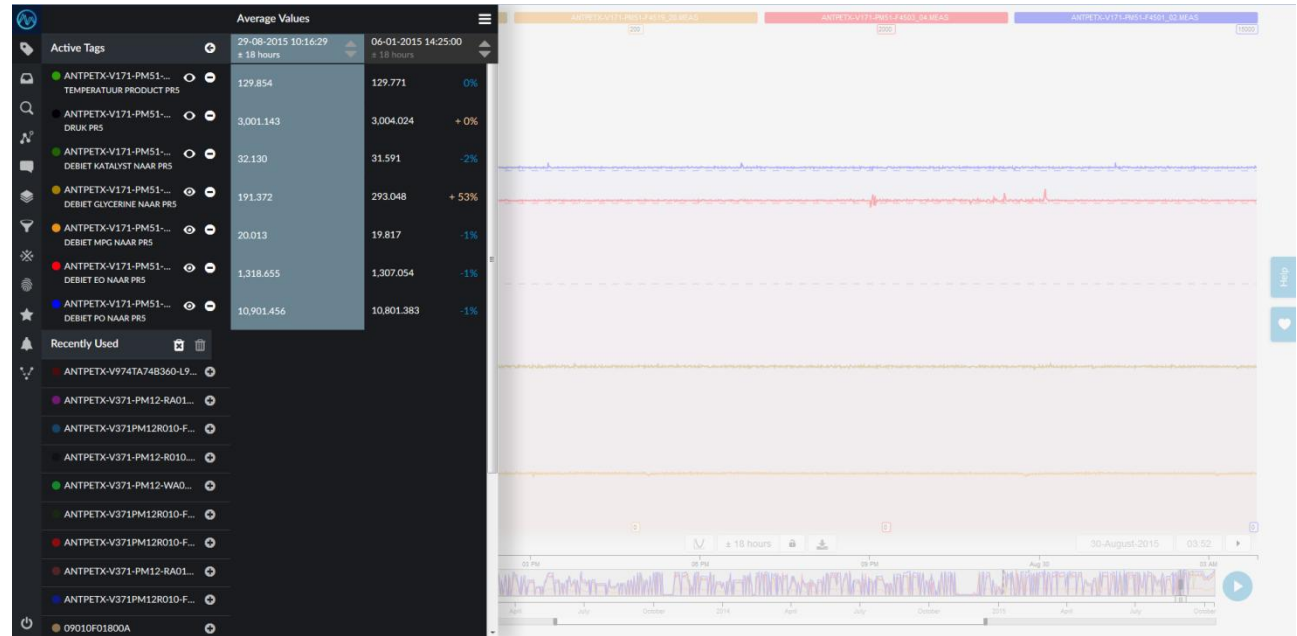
Average Values

Active Tags

29-08-2015 10:16:29
± 18 hours

06-01-2015 14:25:00
± 18 hours

| Tag | 29-08-2015 10:16:29 | 06-01-2015 14:25:00 | |
|---|---|---|---|
| ANTPETX-V171-PM51-... TEMPERATUUR PRODUCT PR5 | 129.854 | 129.771 | 0% |
| ANTPETX-V171-PM51-... DRUK PR5 | 3,001.143 | 3,004.024 | + 0% |
| ANTPETX-V171-PM51-... DEBIET KATALYST NAAR PR5 | 32.130 | 31.591 | -2% |
| ANTPETX-V171-PM51-... DEBIET GLYCERINE NAAR PR5 | 191.372 | 293.048 | + 53% |
| ANTPETX-V171-PM51-... DEBIET MPG NAAR PR5 | 20.013 | 19.817 | -1% |
| ANTPETX-V171-PM51-... DEBIET EO NAAR PR5 | 1,318.655 | 1,307.054 | -1% |
| ANTPETX-V171-PM51-... DEBIET PO NAAR PR5 | 10,901.456 | 10,801.383 | -1% |

Recently Used

ANTPETX-V974TA74B360-L9...
ANTPETX-V371-PM12-RA01...
ANTPETX-V371PM12R010-F...
ANTPETX-V371-PM12-R010...
ANTPETX-V371-PM12-WA0...
ANTPETX-V371PM12R010-F...
ANTPETX-V371PM12R010-F...
ANTPETX-V371-PM12-RA01...
ANTPETX-V371PM12R010-F...
09010F01800A

ANTPETX-V171-PM51-F4515_05.MEAS
200
ANTPETX-V171-PM51-F4503_04.MEAS
2000
ANTPETX-V171-PM51-F4501_02.MEAS
15000

0
0
0

± 18 hours
30-August-2015
03:52

01 PM
06 PM
09 PM
Aug 30
03 AM

April
July
October
2014
April
July
October
2015
April
July
October

Help